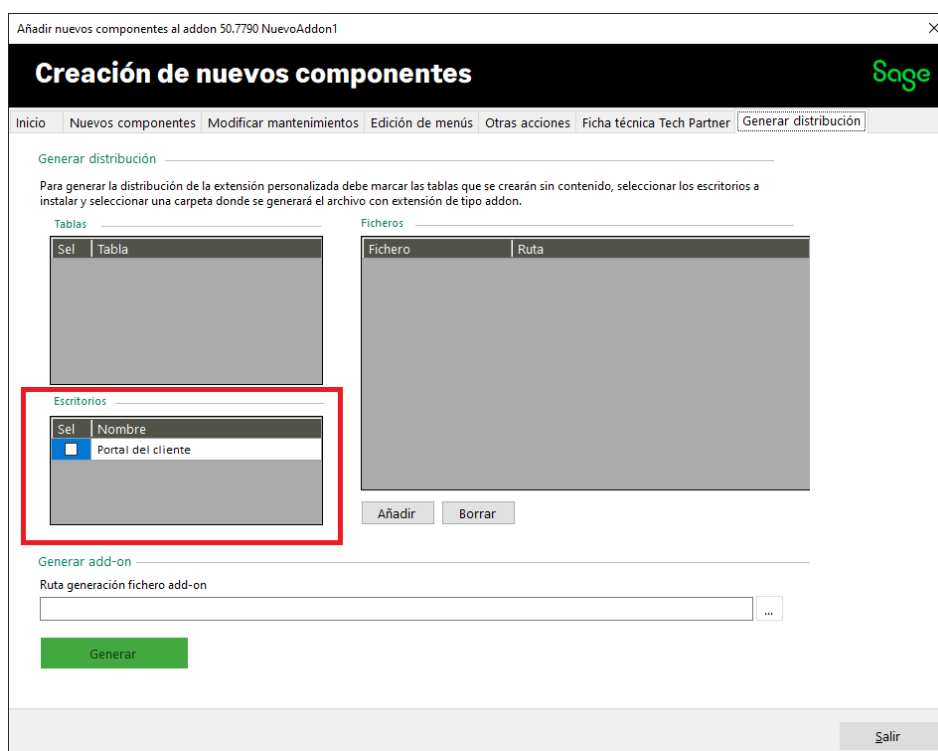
Añadir nuevos componentes al addon 50.7790 NuevoAddon1

×

Creación de nuevos componentes

Sage

Inicio | Nuevos componentes | Modificar mantenimientos | Edición de menús | Otras acciones | Ficha técnica Tech Partner | Generar distribución

Generar distribución

Para generar la distribución de la extensión personalizada debe marcar las tablas que se crearán sin contenido, seleccionar los escritorios a instalar y seleccionar una carpeta donde se generará el archivo con extensión de tipo addon.

Tablas

| Sel | Tabla |
|---|---|

Ficheros

| Fichero | Ruta |
|---|---|

Escritorios

| Sel | Nombre |
|---|---|
| ☐ | Portal del cliente |

Añadir

Borrar

Generar add-on

Ruta generación fichero add-on

...

Generar

Salir